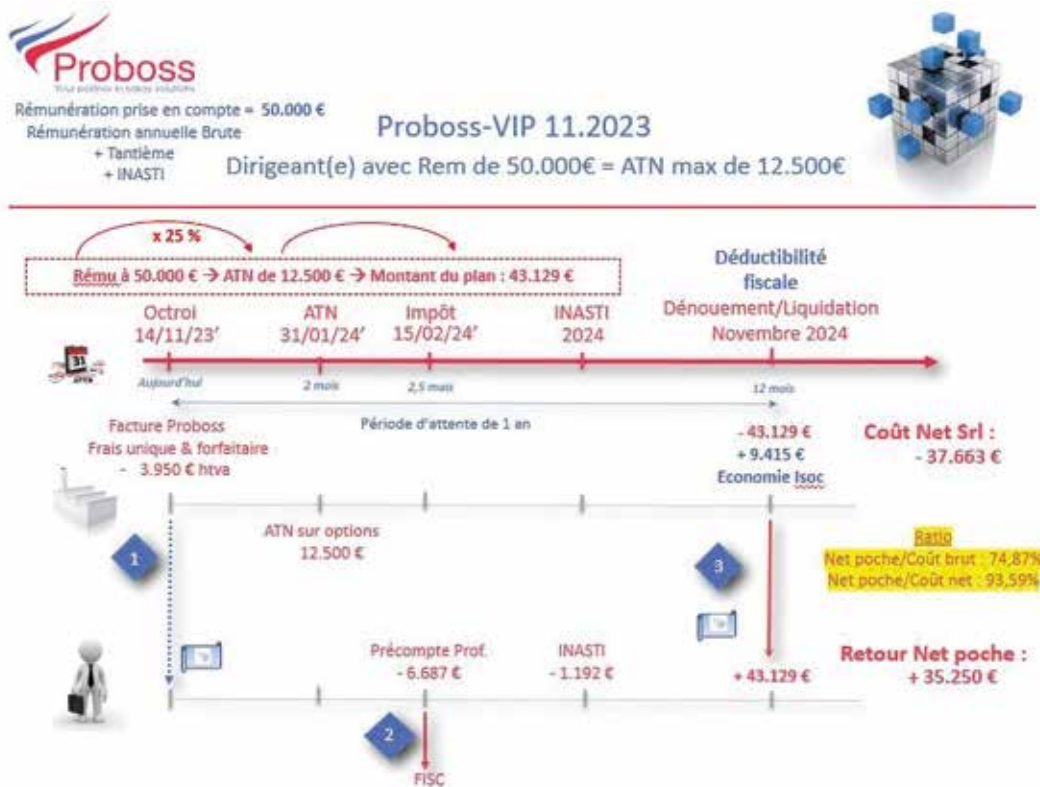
Proboss

Rémunération prise en compte = 50.000 €
Rémunération annuelle Brute
+ Tantième
+ INASTI

Proboss-VIP 11.2023

Dirigeant(e) avec Rem de 50.000€ = ATN max de 12.500€

x 25 %

Rému à 50.000 € → ATN de 12.500 € → Montant du plan : 43.129 €

Déductibilité fiscale

Octroi
14/11/23'

ATN
31/01/24'

Impôt
15/02/24'

INASTI
2024

Dénouement/Liquidation
Novembre 2024

Aujourd'hui

2 mois

2,5 mois

12 mois

Période d'attente de 1 an

Facture Proboss
Frais unique & forfaitaire
- 3.950 € htva

- 43.129 €
+ 9.415 €
Economie Isoc

Coût Net Srl :
- 37.663 €

ATN sur options
12.500 €

1

3

Ratio
Net poche/Coût brut : 74,87%
Net poche/Coût net : 93,59%

Précompte Prof.
- 6.687 €

INASTI
- 1.192 €

+ 43.129 €

Retour Net poche :
+ 35.250 €

2

FISC